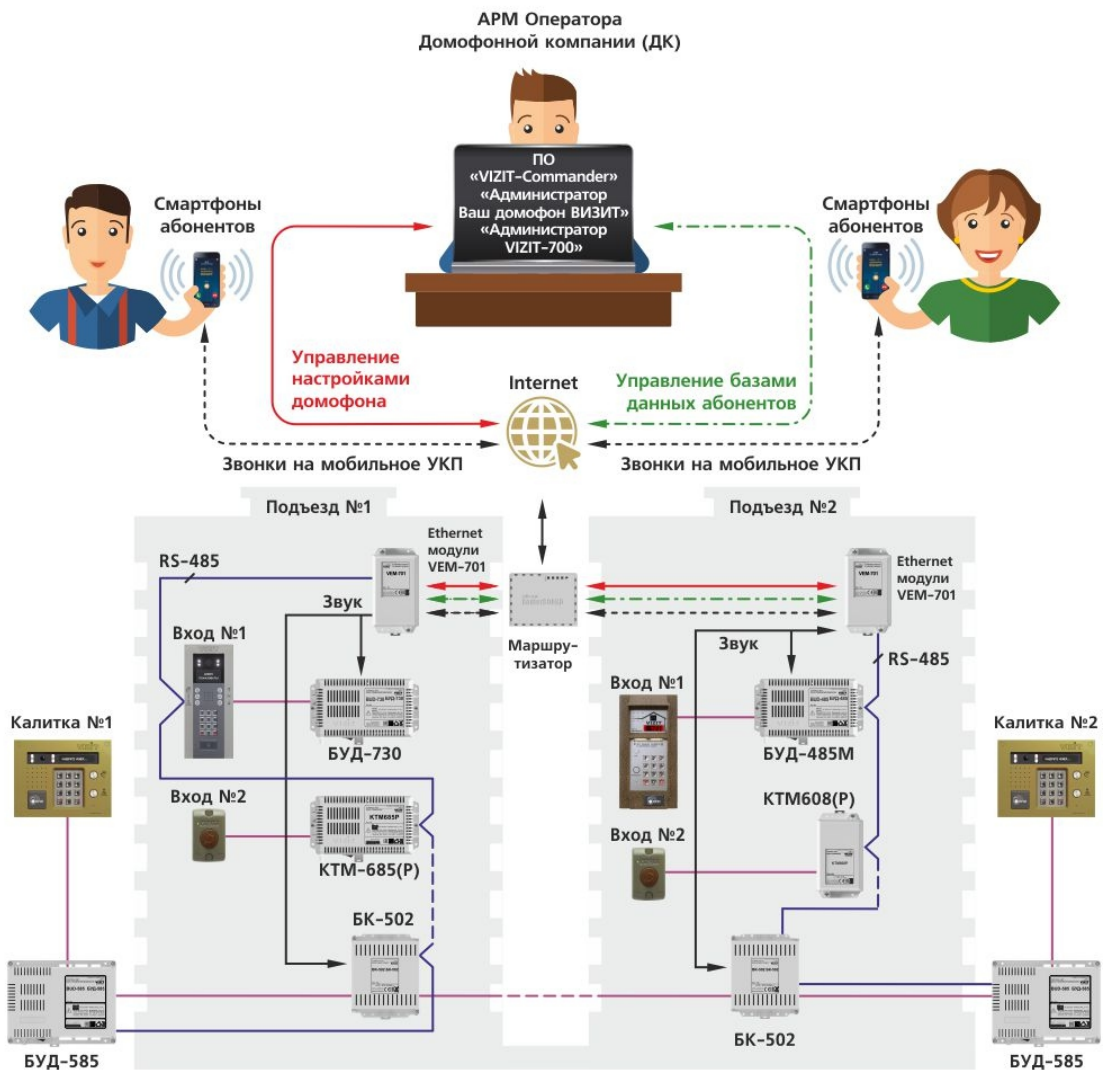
АРМ Оператора
Домофонной компании (ДК)

ПО
«VIZIT-Commander»
«Администратор
Ваш домофон ВИЗИТ»
«Администратор
VIZIT-700»

Смартфоны абонентов

Смартфоны абонентов

Управление настройками домофона

Internet

Управление базами данных абонентов

Звонки на мобильное УКП

Звонки на мобильное УКП

Подъезд №1

Подъезд №2

RS-485

Ethernet модули VEM-701

Ethernet модули VEM-701

Звук

Звук

Маршрутизатор

RS-485

Вход №1

БУД-730

Вход №1

БУД-485М

Калитка №1

Калитка №2

Вход №2

КТМ-685(Р)

КТМ608(Р)

Вход №2

БК-502

БК-502

БУД-585

БУД-585